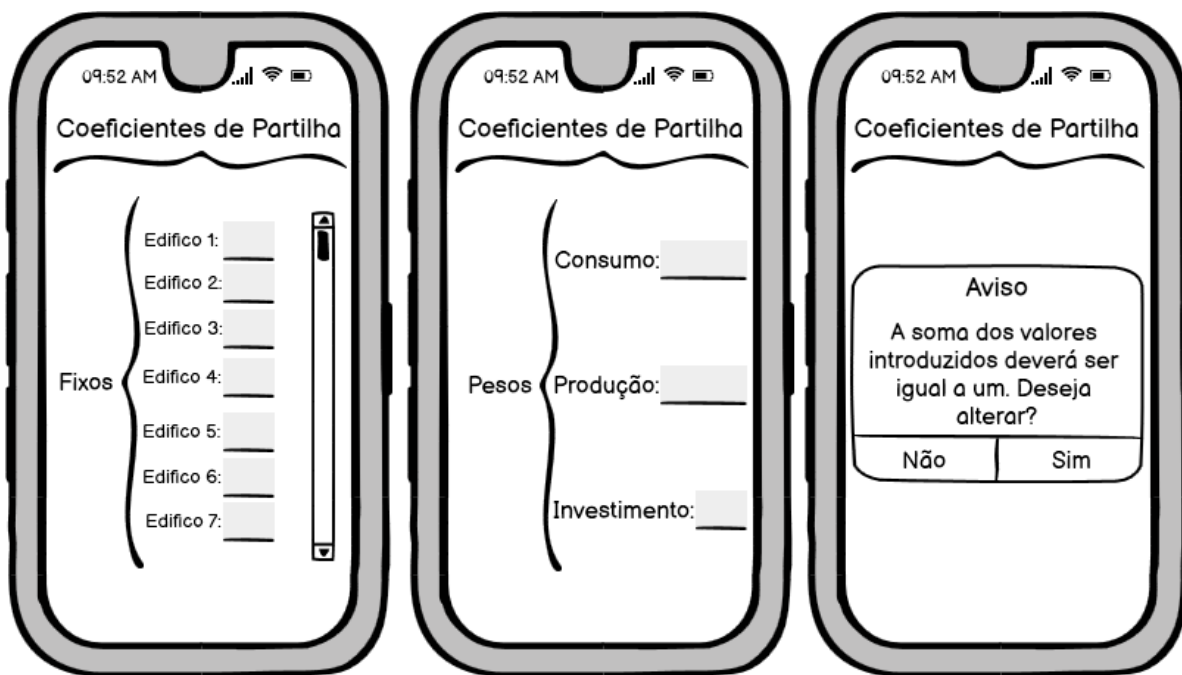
09:52 AM

Coeficientes de Partilha

Fixos

Edifico 1:

Edifico 2:

Edifico 3:

Edifico 4:

Edifico 5:

Edifico 6:

Edifico 7:

09:52 AM

Coeficientes de Partilha

Pesos

Consumo:

Produção:

Investimento:

09:52 AM

Coeficientes de Partilha

Aviso

A soma dos valores introduzidos deverá ser igual a um. Deseja alterar?

Não

Sim